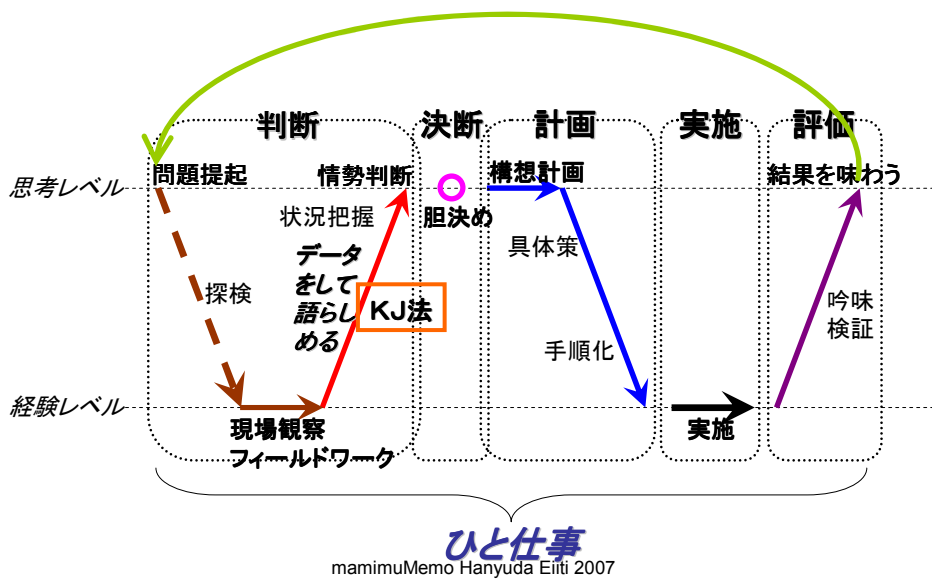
判断

決断

計画

実施

評価

思考レベル

問題提起

情勢判断

構想計画

結果を味わう

状況把握

胆決め

探検

データをして語らしめる

KJ法

具体策

吟味検証

手順化

経験レベル

現場観察フィールドワーク

実施

ひと仕事

mamimuMemo Hanyuda Eiiti 2007